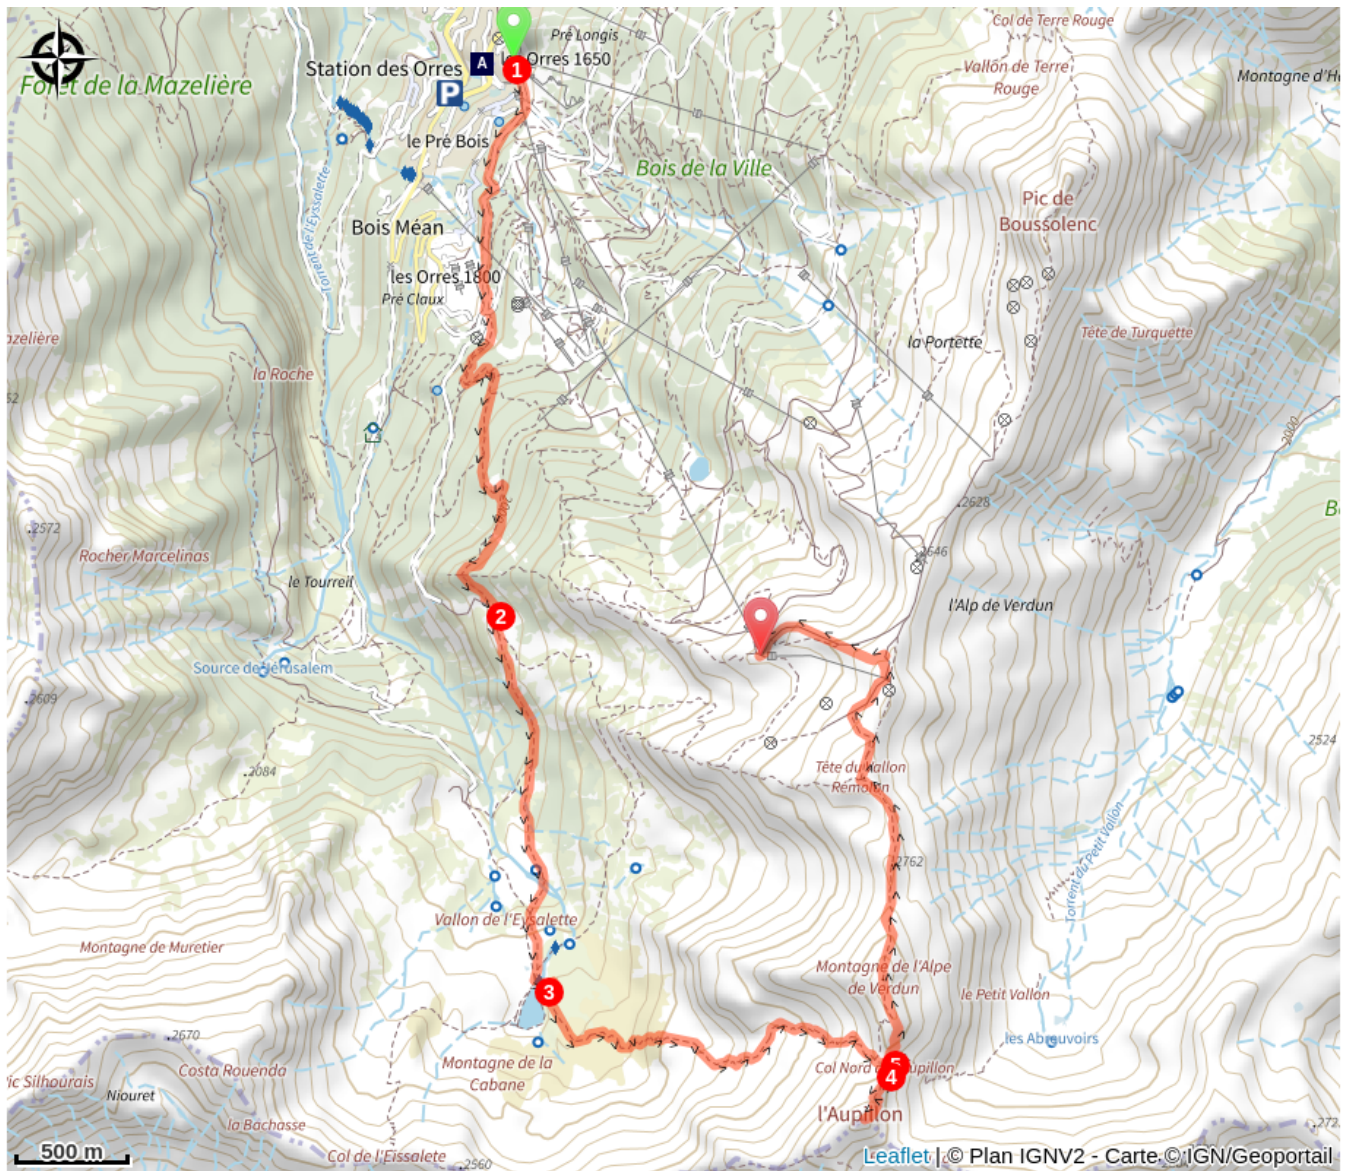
Forêt de la Mazelière
Station des Orres
A
P
Pré Longis
Orres 1650
1
le Pré Bois
Bois de la Ville
Col de Terre Rouge
Vallon de Terre Rouge
Montagne d'H
Pic de Boussolenc
Bois Méan
les Orres 1800
Pré Claux
Torrent de l'Eyssalette
azelière
la Roche
la Portette
Tête de Turquette
2628
2646
Rocher Marcelinas
2572
le Tourreil
2
Source de Jérusalem
2609
l'Alp de Verdun
2084
Tête du Vallon Remollon
2762
2524
Torrent du Petit Vallon
Vallon de l'Eyssalette
Montagne de Muretier
3
Montagne de l'Alpe de Verdun
le Petit Vallon
les Abreuvoirs
2670
Montagne de la Cabane
ic Silhourais
Costa Rouenda
Niouret
la Bachasse
Col Nord de l'Aupillon
5
4
l'Aupillon
500 m
Col de l'Eissalete
2560
Leaflet | © Plan IGNV2 - Carte © IGN/Geoportail
B
272